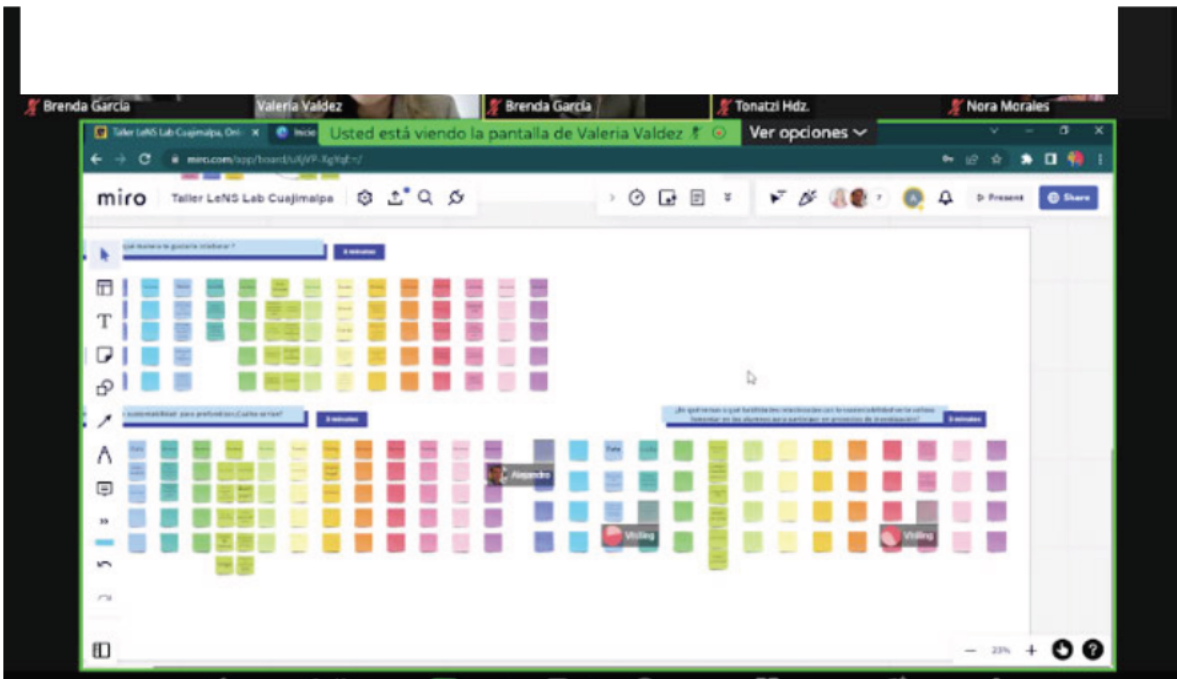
Brenda García

Valeria Valdez

Brenda García

Tonatzi Hdz.

Nora Morales

Taller LeNS Lab Cuajimalpa, Onl

Inicio

Usted está viendo la pantalla de Valeria Valdez

Ver opciones

miro.com/app/board/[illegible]

miro

Taller LeNS Lab Cuajimalpa

Present

Share

¿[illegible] manera te gustaría colaborar?

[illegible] minutos

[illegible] sustentabilidad para preferentes ¿Cuáles serían?

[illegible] minutos

¿En qué temas o qué habilidades relacionadas con la sustentabilidad en la cultura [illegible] en los alumnos para participar en proyectos de investigación?

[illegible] minutos

Alejandro

Visiting

Visiting

23%